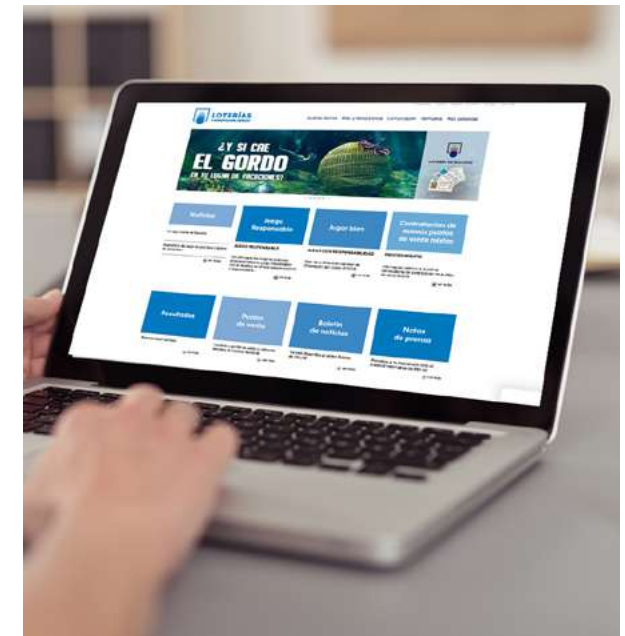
LOTERÍAS

¿Y SI CAE
EL GORDO
EN TU LUGAR DE VACACIONES?

Noticias

Juego Responsable

JUEGO RESPONSABLE

Jugar bien

Contratación de nuevos puntos de venta mixtos

Resultados

Puntos de venta

Boletín de noticias

Notas de prensa

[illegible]